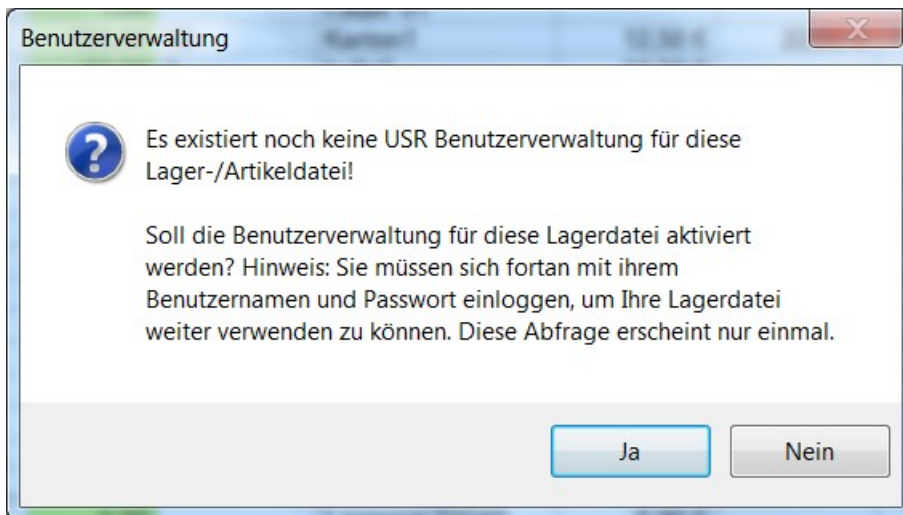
Benutzerverwaltung

Es existiert noch keine USR Benutzerverwaltung für diese Lager-/Artikeldatei!

Soll die Benutzerverwaltung für diese Lagerdatei aktiviert werden? Hinweis: Sie müssen sich fortan mit ihrem Benutzernamen und Passwort einloggen, um Ihre Lagerdatei weiter verwenden zu können. Diese Abfrage erscheint nur einmal.

Ja

Nein